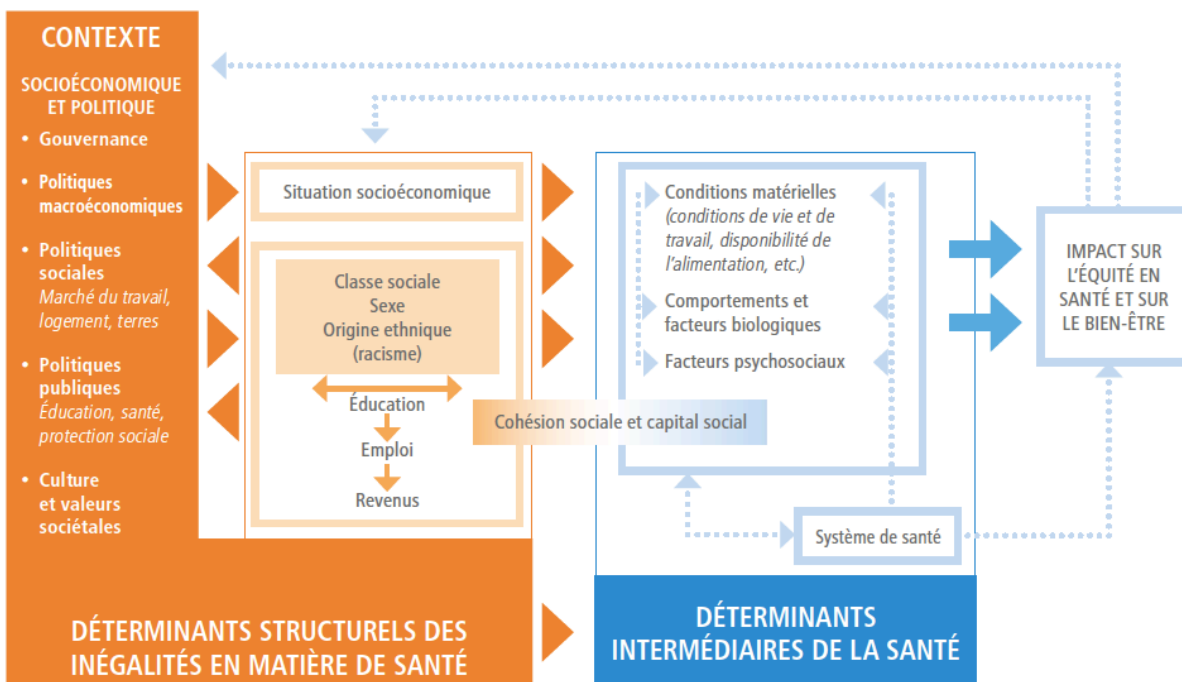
CONTEXTE

SOCIOÉCONOMIQUE ET POLITIQUE

• Gouvernance

• Politiques macroéconomiques

• Politiques sociales
Marché du travail, logement, terres

• Politiques publiques
Éducation, santé, protection sociale

• Culture et valeurs sociétales

Situation socioéconomique

Classe sociale
Sexe
Origine ethnique
(racisme)

Éducation

Emploi

Revenus

Conditions matérielles
(conditions de vie et de travail, disponibilité de l'alimentation, etc.)

Comportements et facteurs biologiques

Facteurs psychosociaux

Cohésion sociale et capital social

Système de santé

IMPACT SUR L'ÉQUITÉ EN SANTÉ ET SUR LE BIEN-ÊTRE

DÉTERMINANTS STRUCTURELS DES INÉGALITÉS EN MATIÈRE DE SANTÉ

DÉTERMINANTS INTERMÉDIAIRES DE LA SANTÉ